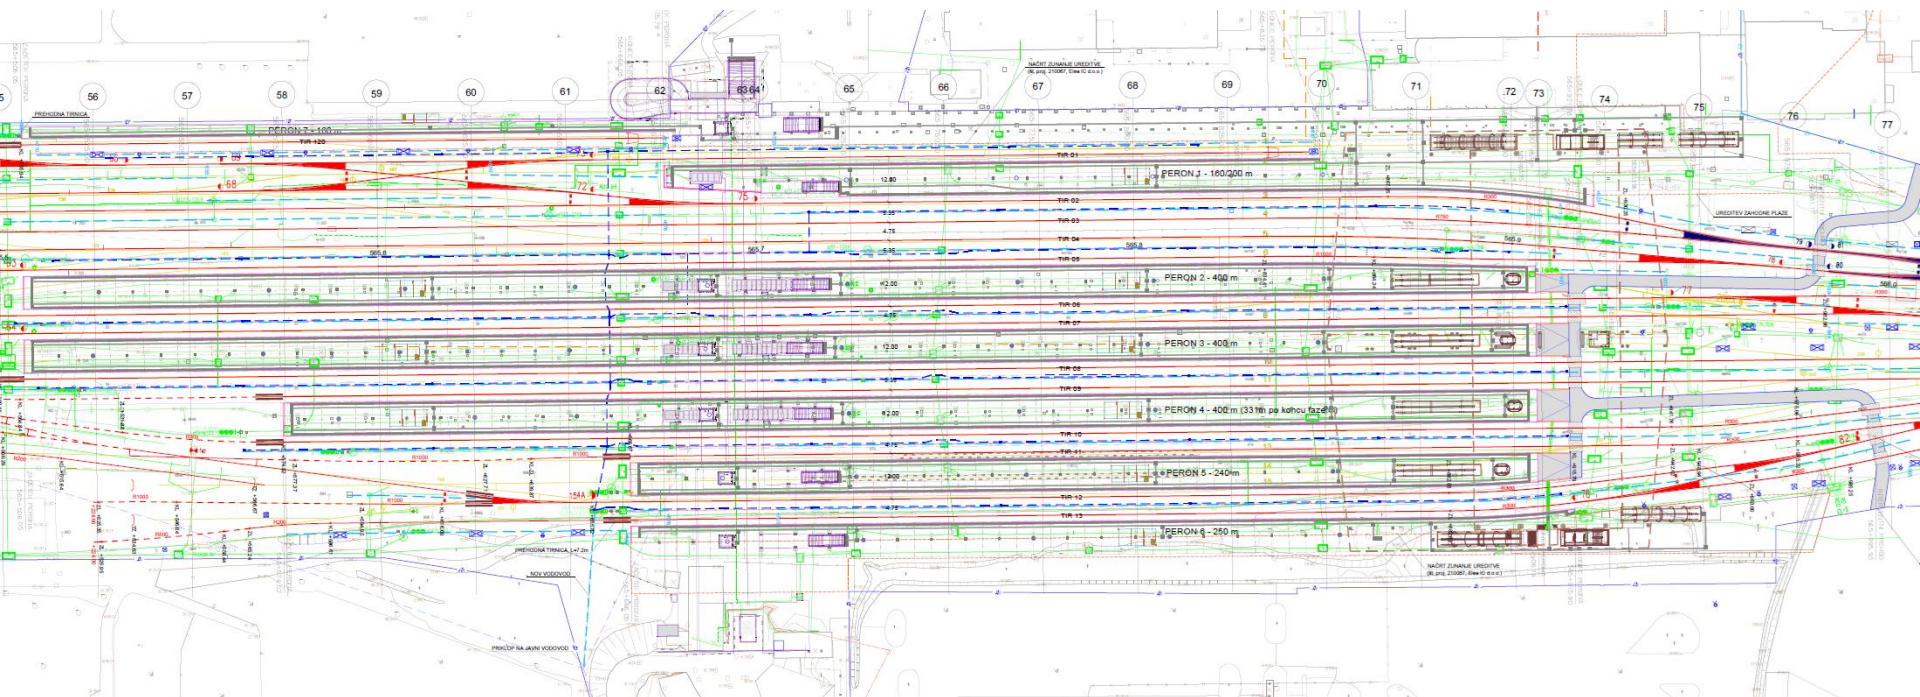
55 56 57 58 59 60 61 62 63 64 65 66 67 68 69 70 71 72 73 74 75 76 77

NAČRT ZUNANJE UREDITVE
(št. proj. 210067, Elea iC d.o.o.)

PREHODNA TIRNICA

PERON 7 - 160 ...

TIR 120

TIR 01

PERON 1 - 160/200 m

12.80

TIR 02

6.35

TIR 03

4.75

TIR 04

5.35

TIR 05

UREDITEV ZAHODNE PLAŽE

PERON 2 - 400 m

12.00

TIR 06

4.75

TIR 07

PERON 3 - 400 m

12.80

TIR 08

5.35

TIR 09

PERON 4 - 400 m (33 m po koncu faze ...)

12.00

TIR 10

4.75

TIR 11

PERON 5 - 240 m

12.00

TIR 12

4.75

TIR 13

PERON 6 - 250 m

PREHODNA TIRNICA, L=7.2m

NOV VODOVOD

PRIKLOP NA JAVNI VODOVOD

NAČRT ZUNANJE UREDITVE
(št. proj. 210067, Elea iC d.o.o.)

68 69 72 73 75 154A 76 77 78 79 80 81 82

R1000 R750 R500 R300